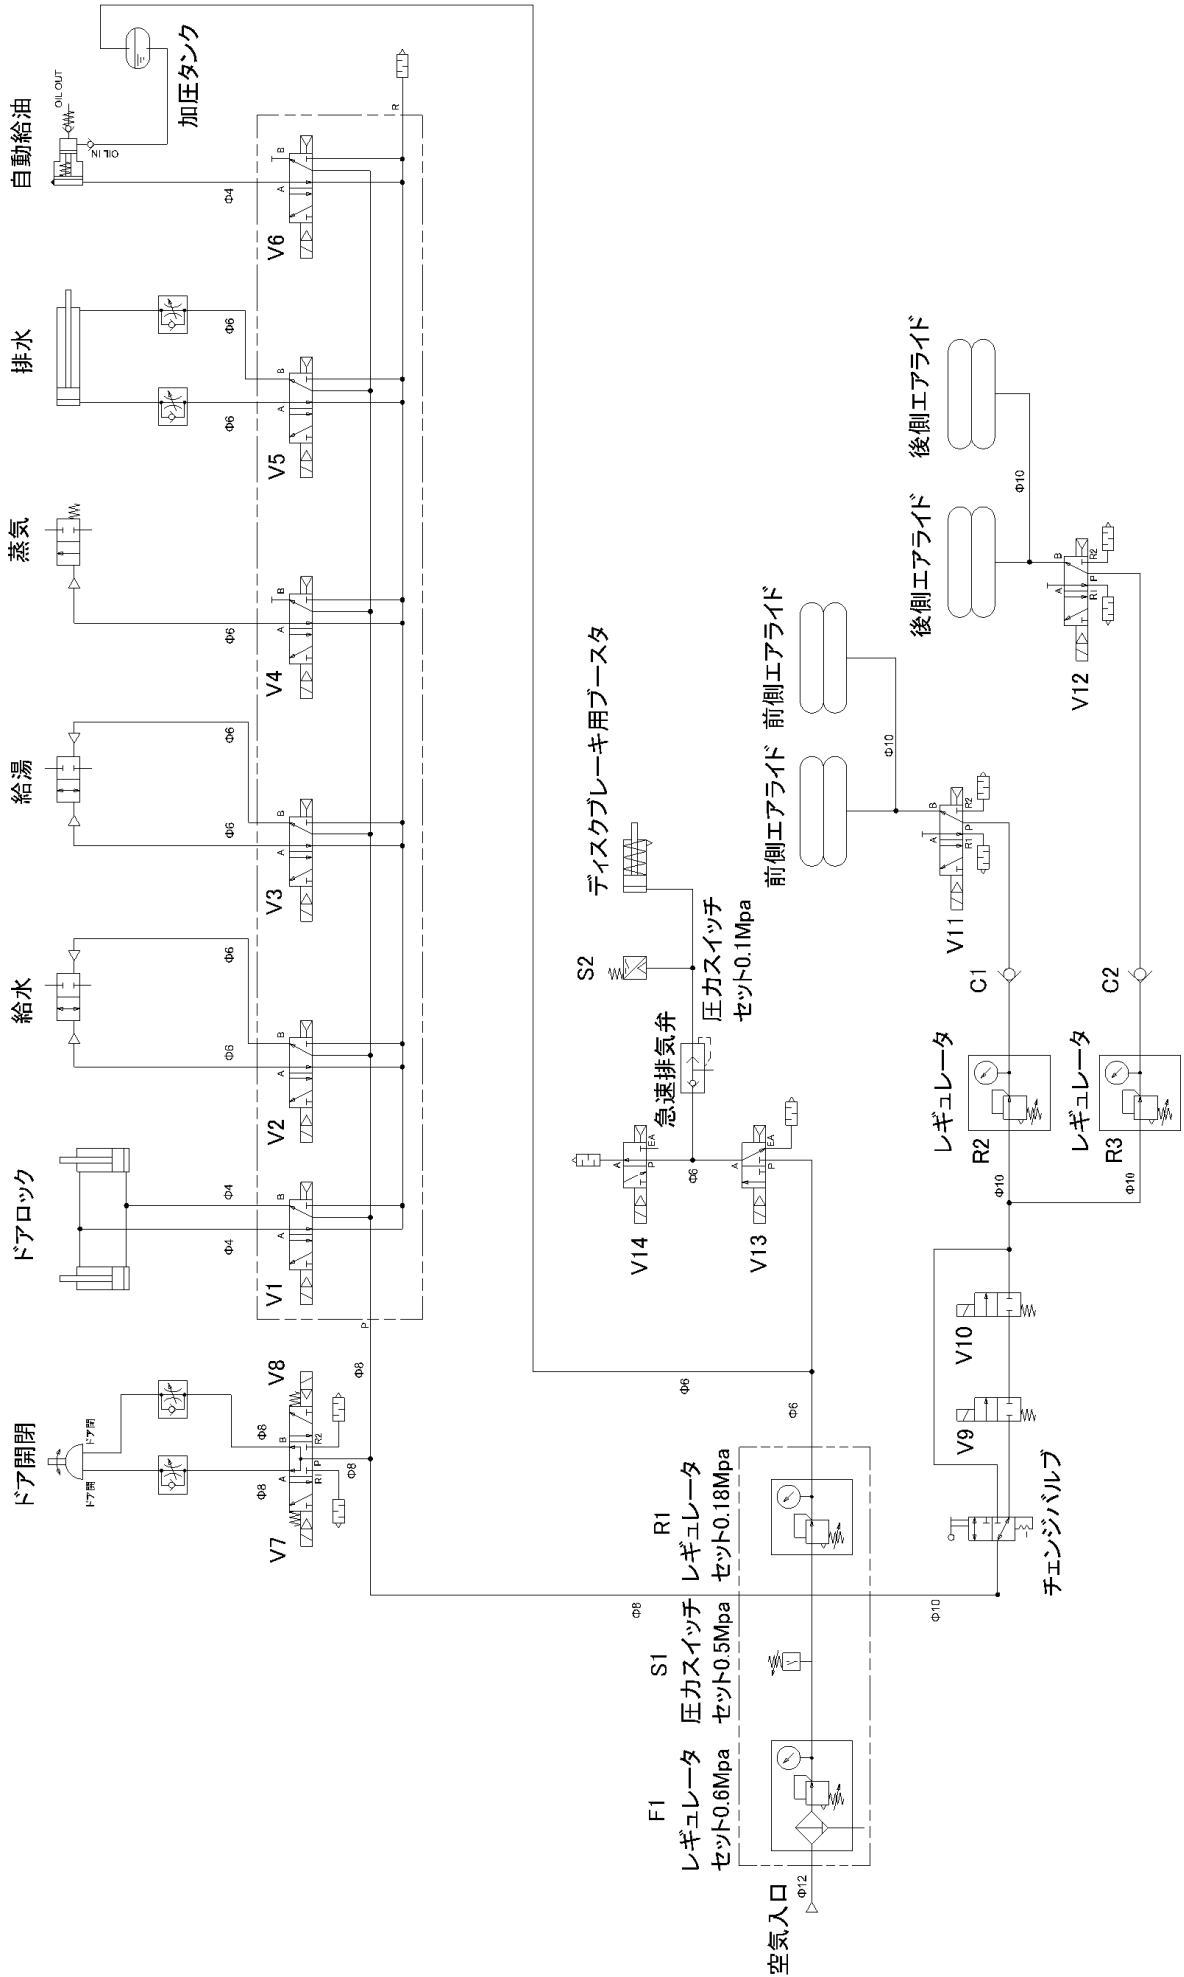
加圧タンク
自動給油
OIL OUT
OIL IN
排水
蒸気
給湯
給水
ドアロック
ドア開閉
ドア開
ドア閉
V6
V5
V4
V3
V2
V1
V8
V7
A
B
P
R
R1
R2
Φ4
Φ6
Φ8
Φ10
Φ12
ディスクブレーキ用ブースタ
S2
圧力スイッチ
セット0.1Mpa
急速排気弁
V14
V13
EA
前側エアライド
前側エアライド
後側エアライド
後側エアライド
V12
V11
C1
C2
レギュレータ
R2
レギュレータ
R3
V10
V9
チェンジバルブ
R1
レギュレータ
セット0.18Mpa
S1
圧力スイッチ
セット0.5Mpa
F1
レギュレータ
セット0.6Mpa
空気入口